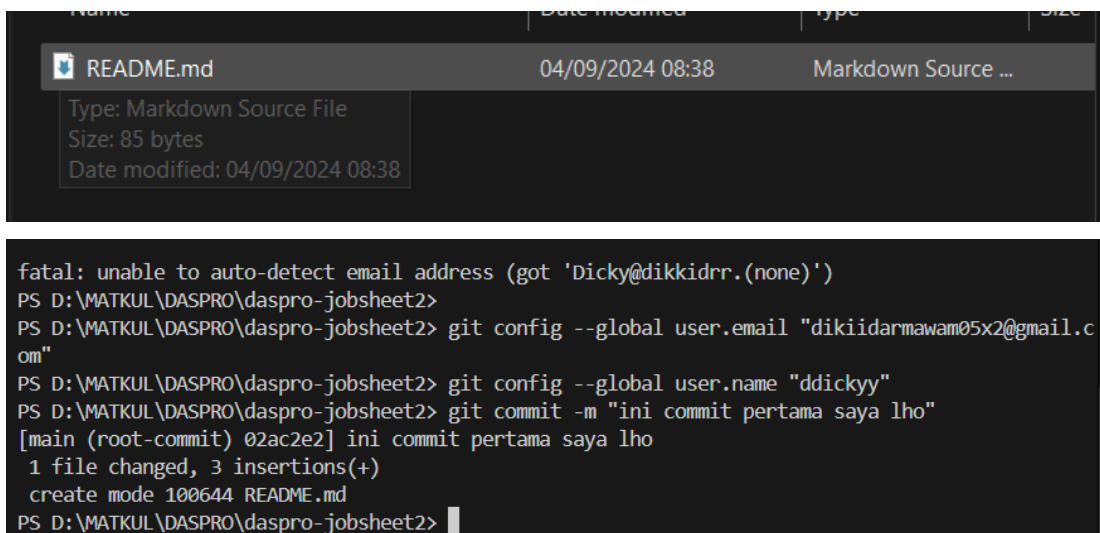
Name | Date modified | Type | Size

README.md 04/09/2024 08:38 Markdown Source ...

Type: Markdown Source File
Size: 85 bytes
Date modified: 04/09/2024 08:38

fatal: unable to auto-detect email address (got 'Dicky@dikkidrr.(none)')
PS D:\MATKUL\DASPRO\daspro-jobsheet2>
PS D:\MATKUL\DASPRO\daspro-jobsheet2> git config --global user.email "dikiidarmawam05x2@gmail.com"
PS D:\MATKUL\DASPRO\daspro-jobsheet2> git config --global user.name "ddickyy"
PS D:\MATKUL\DASPRO\daspro-jobsheet2> git commit -m "ini commit pertama saya lho"
[main (root-commit) 02ac2e2] ini commit pertama saya lho
 1 file changed, 3 insertions(+)
 create mode 100644 README.md
PS D:\MATKUL\DASPRO\daspro-jobsheet2>